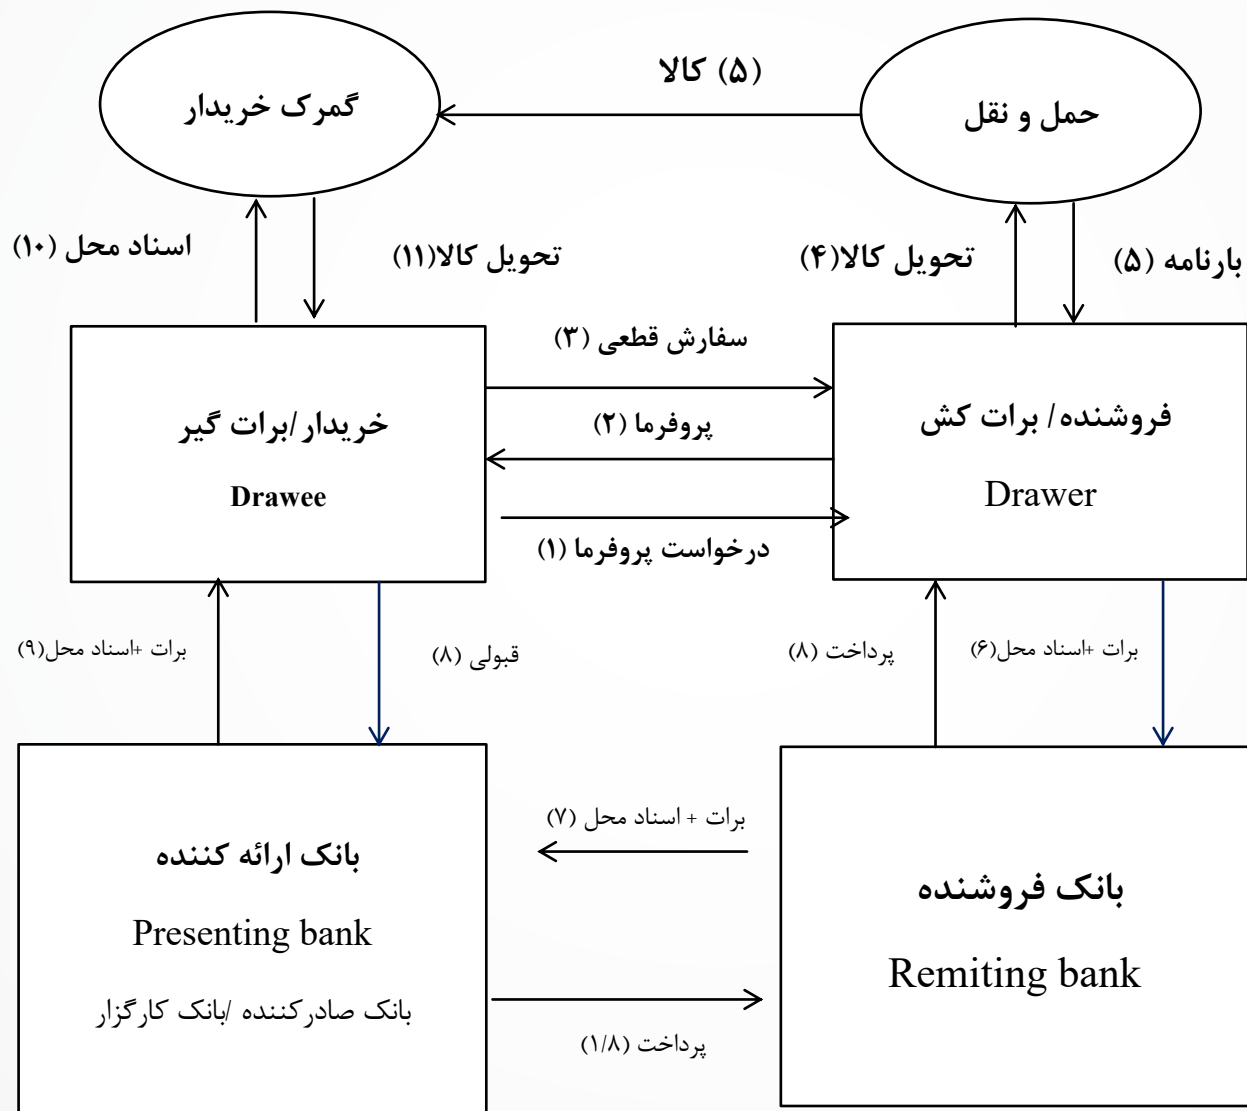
گمرک خریدار

(۵) کالا

حمل و نقل

اسناد محل (۱۰)

تحویل کالا(۱۱)

تحویل کالا(۴)

بارنامه (۵)

سفارش قطعی (۳)

خریدار /برات گیر

Drawee

پروفرما (۲)

درخواست پروفرما (۱)

فروشنده/ برات کش

Drawer

برات +اسناد محل(۹)

قبولی (۸)

پرداخت (۸)

برات +اسناد محل(۶)

برات + اسناد محل (۷)

بانک ارائه کننده

Presenting bank

بانک صادرکننده /بانک کارگزار

پرداخت (۱/۸)

بانک فروشنده

Remiting bank